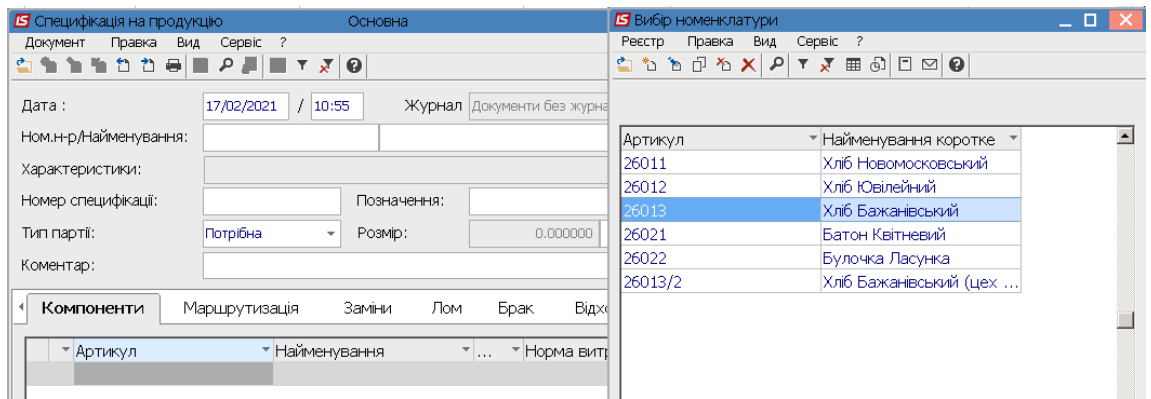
IS Специфікація на продукцію Основна
Документ Правка Вид Сервіс ?

Дата : 17/02/2021 / 10:55 Журнал Документи без журна
Ном.н-р/Найменування:
Характеристики:
Номер специфікації: Позначення:
Тип партії: Потрібна Розмір: 0.000000
Коментар:

Компоненти Маршрутизація Заміни Лом Брак Відхо

| Артикул | Найменування | ... | Норма витр |
|---|---|---|---|

IS Вибір номенклатури
Реєстр Правка Вид Сервіс ?

| Артикул | Найменування коротке |
|---|---|
| 26011 | Хліб Новомосковський |
| 26012 | Хліб Ювілейний |
| 26013 | Хліб Бажанівський |
| 26021 | Батон Квітневий |
| 26022 | Булочка Ласунка |
| 26013/2 | Хліб Бажанівський (цех ... |